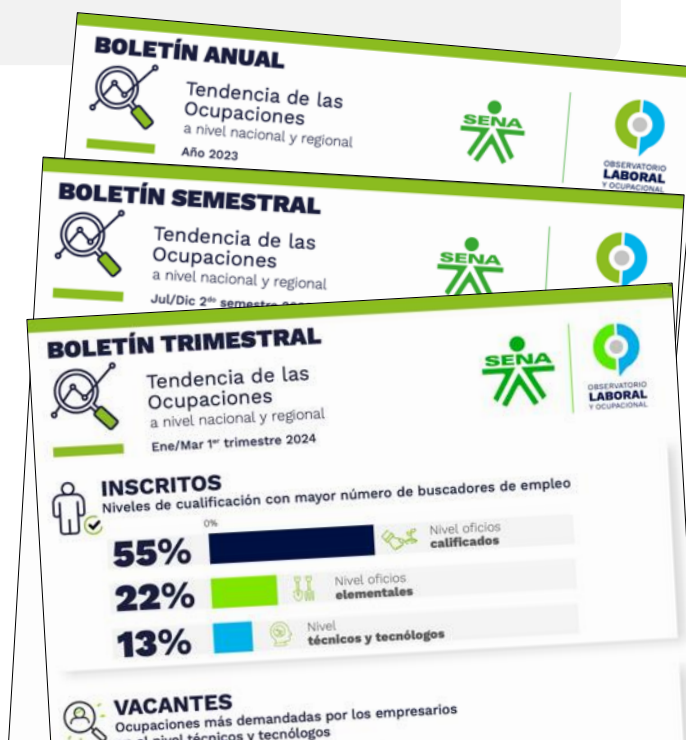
BOLETÍN ANUAL
Tendencia de las Ocupaciones
a nivel nacional y regional
Año 2023
SENA
OBSERVATORIO LABORAL Y OCUPACIONAL

BOLETÍN SEMESTRAL
Tendencia de las Ocupaciones
a nivel nacional y regional
Jul/Dic 2$^{do}$ semestre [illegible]
SENA

BOLETÍN TRIMESTRAL
Tendencia de las Ocupaciones
a nivel nacional y regional
Ene/Mar 1$^{er}$ trimestre 2024
SENA
OBSERVATORIO LABORAL Y OCUPACIONAL

INSCRITOS
Niveles de cualificación con mayor número de buscadores de empleo
0%
55% Nivel oficios calificados
22% Nivel oficios elementales
13% Nivel técnicos y tecnólogos

VACANTES
Ocupaciones más demandadas por los empresarios
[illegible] nivel técnicos y tecnólogos